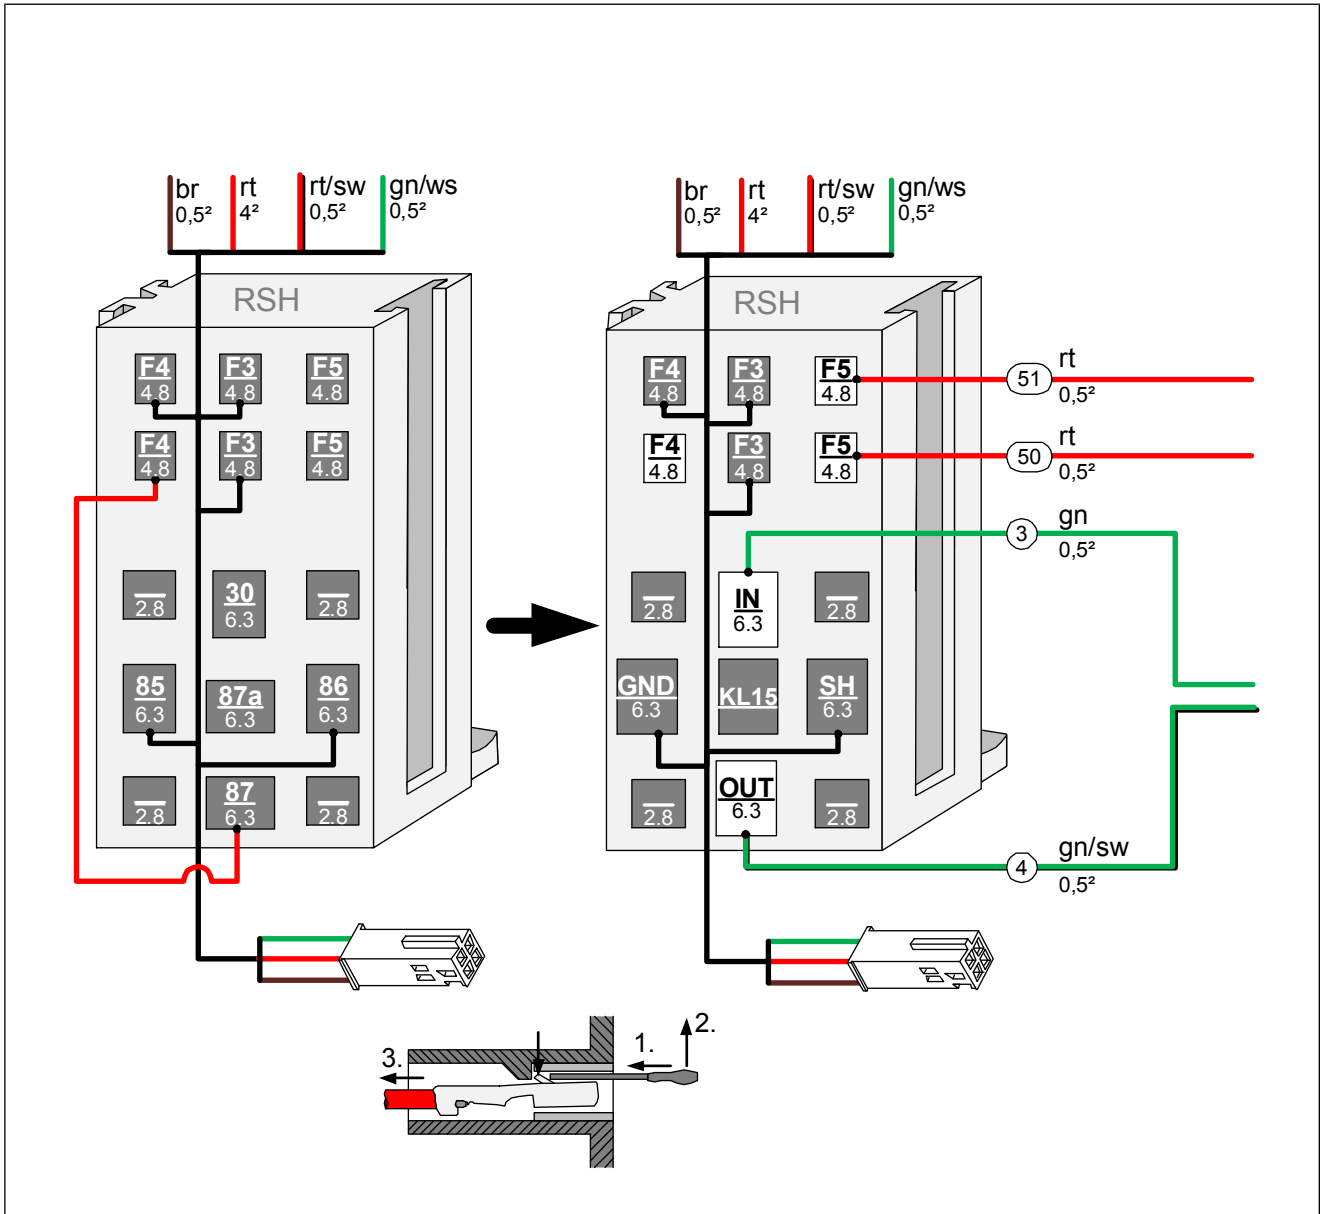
br
0,5²
rt
4²
rt/sw
0,5²
gn/ws
0,5²

RSH

F4
4.8
F3
4.8
F5
4.8
F4
4.8
F3
4.8
F5
4.8

2.8
30
6.3
2.8
85
6.3
87a
6.3
86
6.3
2.8
87
6.3
2.8

br
0,5²
rt
4²
rt/sw
0,5²
gn/ws
0,5²

RSH

F4
4.8
F3
4.8
F5
4.8
F4
4.8
F3
4.8
F5
4.8
2.8
IN
6.3
2.8
GND
6.3
KL15
SH
6.3
2.8
OUT
6.3
2.8

51
rt
0,5²
50
rt
0,5²
3
gn
0,5²
4
gn/sw
0,5²

3.
1.
2.